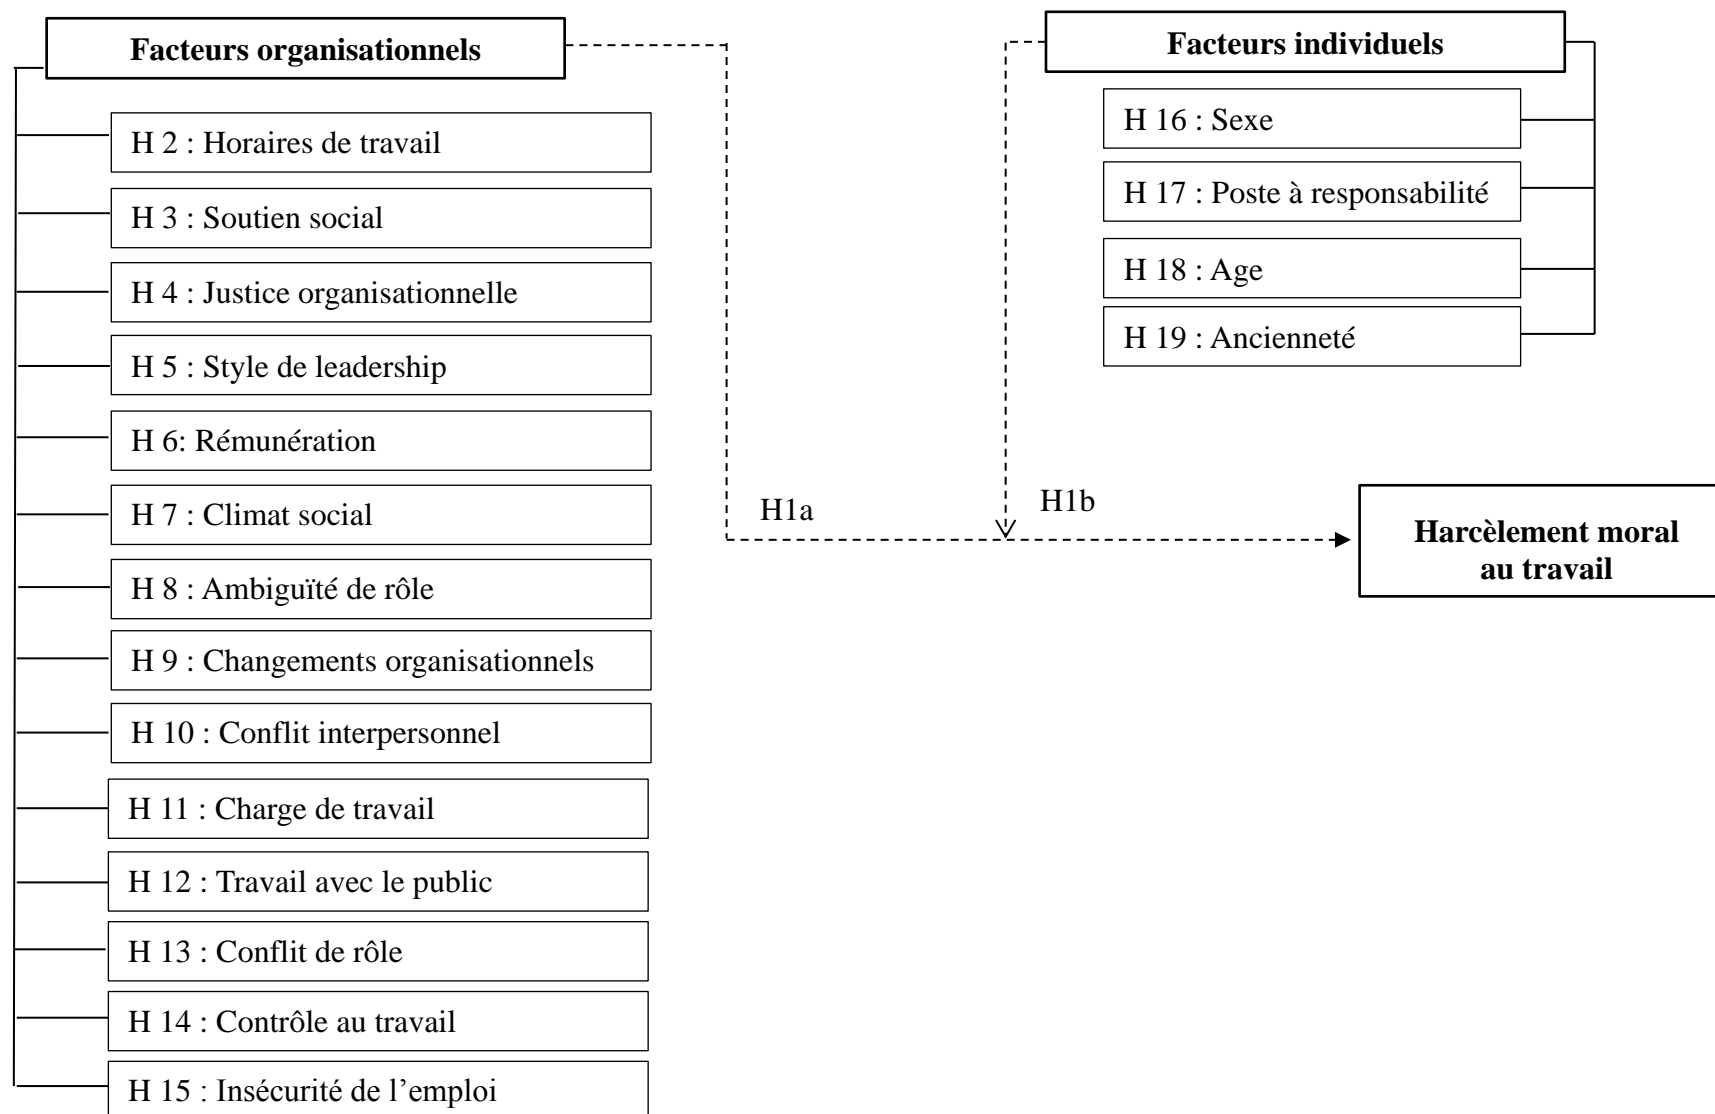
Facteurs organisationnels

H 2 : Horaires de travail

H 3 : Soutien social

H 4 : Justice organisationnelle

H 5 : Style de leadership

H 6: Rémunération

H 7 : Climat social

H 8 : Ambiguïté de rôle

H 9 : Changements organisationnels

H 10 : Conflit interpersonnel

H 11 : Charge de travail

H 12 : Travail avec le public

H 13 : Conflit de rôle

H 14 : Contrôle au travail

H 15 : Insécurité de l’emploi

Facteurs individuels

H 16 : Sexe

H 17 : Poste à responsabilité

H 18 : Age

H 19 : Ancienneté

H1a

H1b

Harcèlement moral au travail